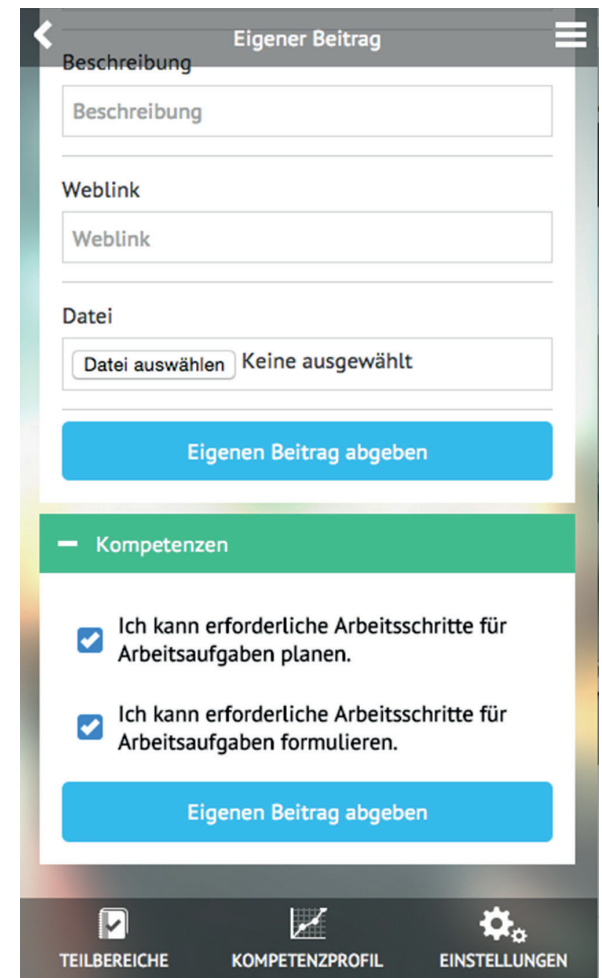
Eigener Beitrag

Beschreibung

Beschreibung

Weblink

Weblink

Datei

Datei auswählen Keine ausgewählt

Eigenen Beitrag abgeben

— Kompetenzen

Ich kann erforderliche Arbeitsschritte für Arbeitsaufgaben planen.

Ich kann erforderliche Arbeitsschritte für Arbeitsaufgaben formulieren.

Eigenen Beitrag abgeben

TEILBEREICHE KOMPETENZPROFIL EINSTELLUNGEN